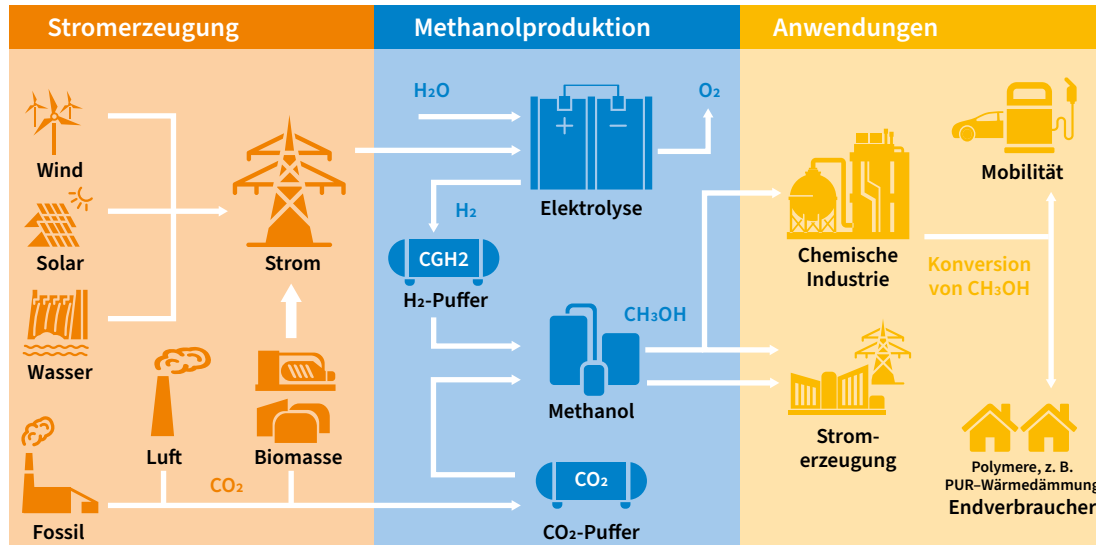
Stromerzeugung

Methanolproduktion

Anwendungen

Wind

Solar

Wasser

Strom

Luft

Biomasse

Fossil

$CO_2$

$H_2O$

$O_2$

Elektrolyse

$H_2$

CGH2

$H_2$-Puffer

$CH_3OH$

Methanol

$CO_2$

$CO_2$-Puffer

Chemische Industrie

Konversion von $CH_3OH$

Mobilität

Stromerzeugung

Polymere, z. B. PUR–Wärmedämmung

Endverbraucher